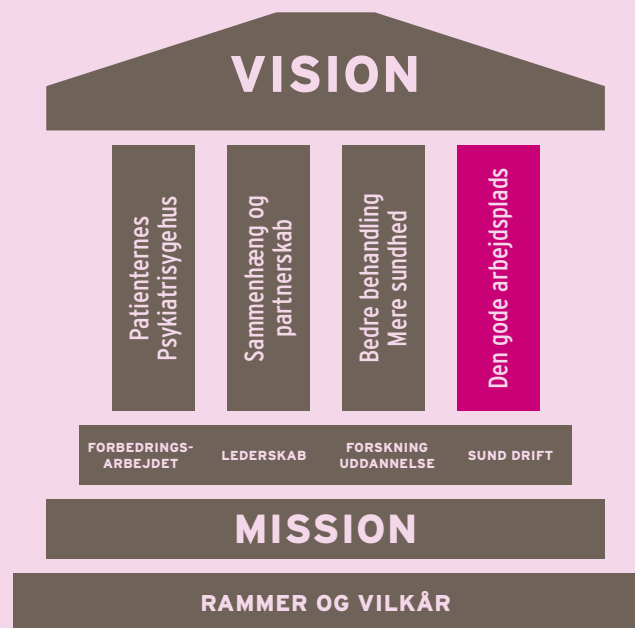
VISION

Patienternes Psykiatrisygehus

Sammenhæng og partnerskab

Bedre behandling Mere sundhed

Den gode arbejdsplads

FORBEDRINGS-ARBEJDET

LEDERSKAB

FORSKNING UDDANNELSE

SUND DRIFT

MISSION

RAMMER OG VILKÅR